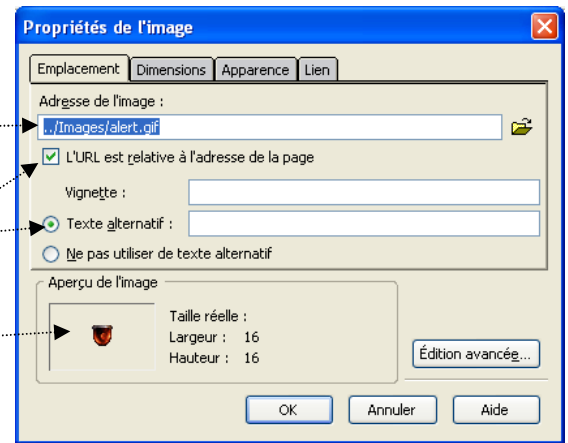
Propriétés de l'image

Emplacement | Dimensions | Apparence | Lien

Adresse de l'image :
../Images/alert.gif

L'URL est relative à l'adresse de la page

Vignette :

Texte alternatif :

Ne pas utiliser de texte alternatif

Aperçu de l'image

Taille réelle :
Largeur : 16
Hauteur : 16

Édition avancée...

OK
Annuler
Aide